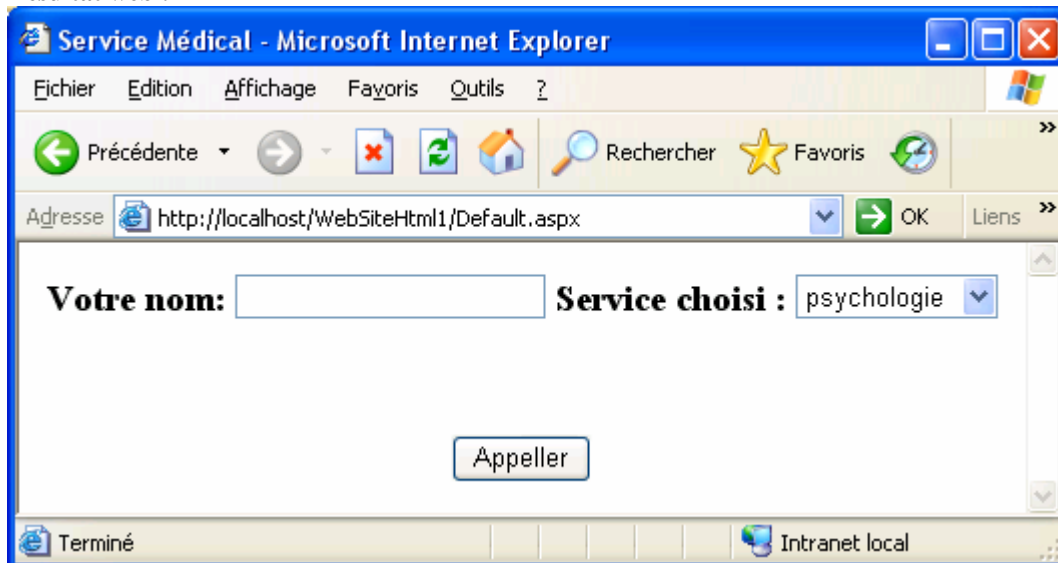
Service Médical - Microsoft Internet Explorer

Fichier Edition Affichage Favoris Outils ?

Précédente Rechercher Favoris

Adresse http://localhost/WebSiteHtml1/Default.aspx OK Liens

Votre nom: Service choisi : psychologie

Appeller

Terminé Intranet local